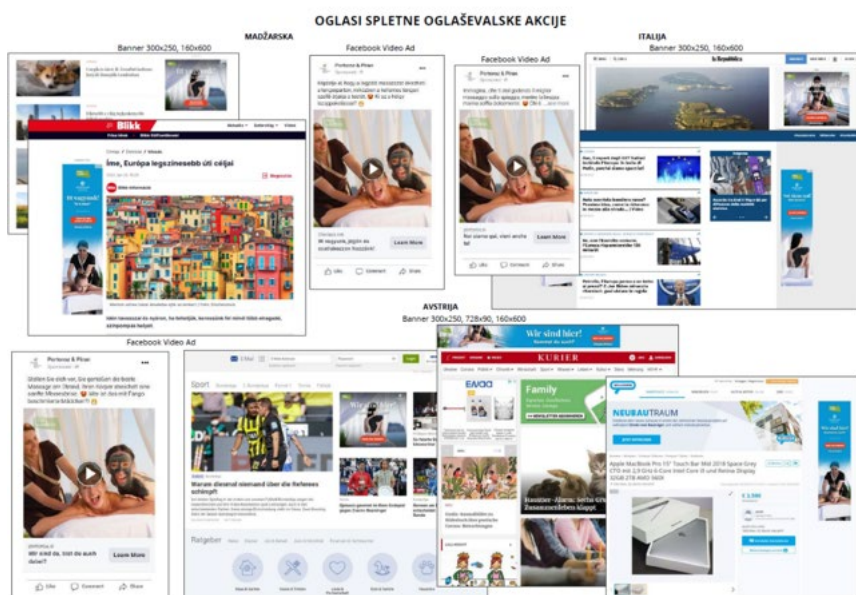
OGLASI SPLETNE OGLAŠEVALSKE AKCIJE

MADŽARSKA
Banner 300x250, 160x600

Blikk

Íme, Európa legszínesebb úti céljai

Facebook Video Ad

Portorož & Piran
Sponsored

Learn More

Like Comment Share

Facebook Video Ad

Portorož & Piran
Sponsored

Learn More

Like Comment Share

ITALIJA
Banner 300x250, 160x600

la Repubblica

AVSTRIJA
Banner 300x250, 728x90, 160x600

Wir sind hier!

KURIER

Family

NEUBAUTRAUM

Apple MacBook Pro 15" Touch Bar Mid 2018 Space Grey

Facebook Video Ad

Portorož & Piran
Sponsored

Learn More

Like Comment Share

Sport

Warum diesmal niemand über die Referees schimpft

Ratgeber